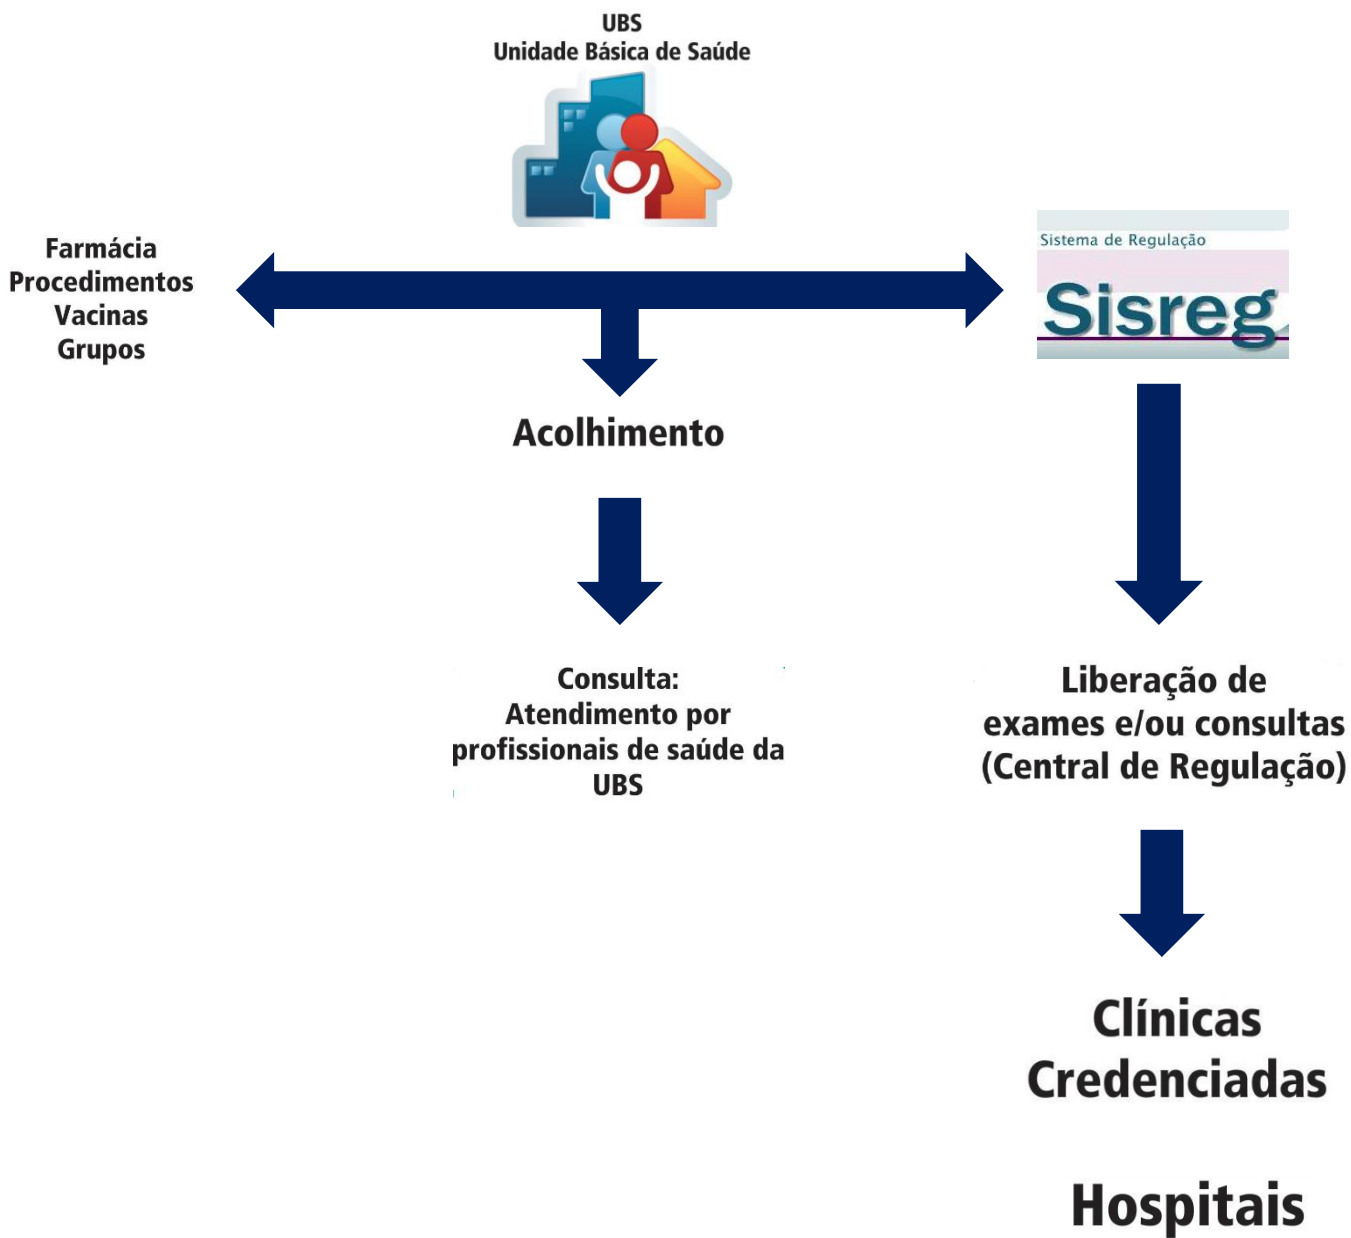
UBS
Unidade Básica de Saúde

Farmácia
Procedimentos
Vacinas
Grupos

Sistema de Regulação
Sisreg

Acolhimento

Consulta:
Atendimento por profissionais de saúde da UBS

Liberação de exames e/ou consultas (Central de Regulação)

Clínicas Credenciadas

Hospitais